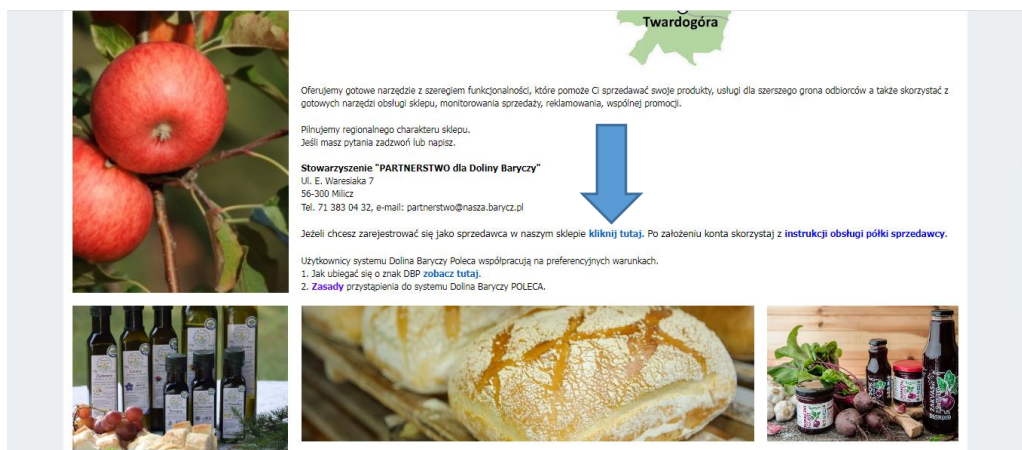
Twardogóra

Oferujemy gotowe narzędzie z szeregiem funkcjonalności, które pomoże Ci sprzedawać swoje produkty, usługi dla szerszego grona odbiorców a także skorzystać z gotowych narzędzi obsługi sklepu, monitorowania sprzedaży, reklamowania, wspólnej promocji.

Pilnujemy regionalnego charakteru sklepu.
Jeśli masz pytania zadzwoń lub napisz.

Stowarzyszenie "PARTNERSTWO dla Doliny Baryczy"
Ul. E. Waresiaka 7
56-300 Milicz
Tel. 71 383 04 32, e-mail: partnerstwo@nasza.barycz.pl

Jeżeli chcesz zarejestrować się jako sprzedawca w naszym sklepie kliknij tutaj. Po założeniu konta skorzystaj z instrukcji obsługi półki sprzedawcy.

Użytkownicy systemu Dolina Baryczy Poleca współpracują na preferencyjnych warunkach.
1. Jak ubiegać się o znak DBP zobacz tutaj.
2. Zasady przystąpienia do systemu Dolina Baryczy POLECA.